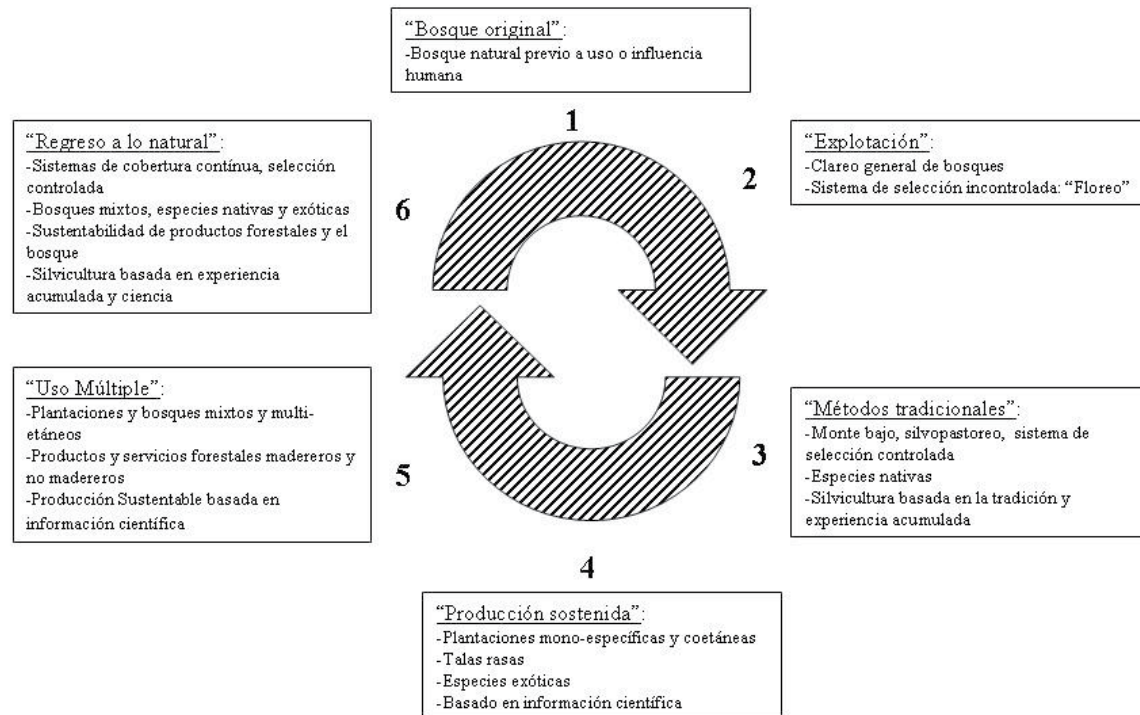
"Bosque original":
-Bosque natural previo a uso o influencia humana

1

"Explotación":
-Clareo general de bosques
-Sistema de selección incontrolada: "Floreo"

2

"Métodos tradicionales":
-Monte bajo, silvopastoreo, sistema de selección controlada
-Especies nativas
-Silvicultura basada en la tradición y experiencia acumulada

3

4

"Producción sostenida":
-Plantaciones mono-específicas y coetáneas
-Talas rasas
-Especies exóticas
-Basado en información científica

5

"Uso Múltiple":
-Plantaciones y bosques mixtos y multi-etáneos
-Productos y servicios forestales madereros y no madereros
-Producción Sustentable basada en información científica

6

"Regreso a lo natural":
-Sistemas de cobertura contínua, selección controlada
-Bosques mixtos, especies nativas y exóticas
-Sustentabilidad de productos forestales y el bosque
-Silvicultura basada en experiencia acumulada y ciencia